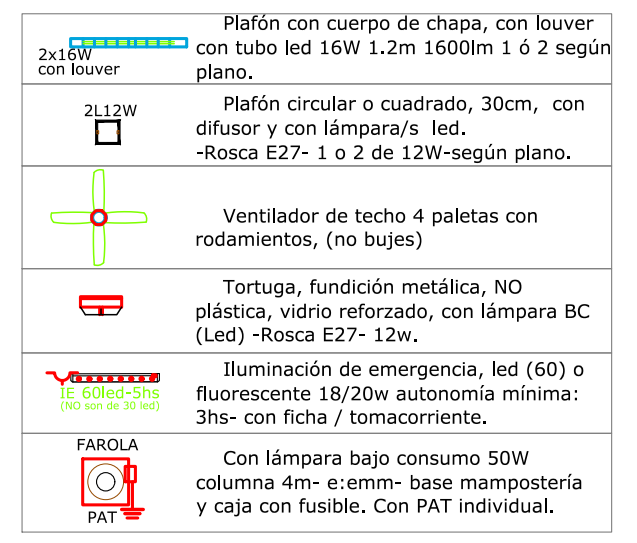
| | |
|---|---|
| 2x16W con louver | Plafón con cuerpo de chapa, con louver con tubo led 16W 1.2m 1600lm 1 ó 2 según plano. |
| 2L12W | Plafón circular o cuadrado, 30cm, con difusor y con lámpara/s led. -Rosca E27- 1 o 2 de 12W-según plano. |
| | Ventilador de techo 4 paletas con rodamientos, (no bujes) |
| | Tortuga, fundición metálica, NO plástica, vidrio reforzado, con lámpara BC (Led) -Rosca E27- 12w. |
| IE 60led-5hs (NO son de 30 led) | Iluminación de emergencia, led (60) o fluorescente 18/20w autonomía mínima: 3hs- con ficha / tomacorriente. |
| FAROLA PAT | Con lámpara bajo consumo 50W columna 4m- e:emm- base mampostería y caja con fusible. Con PAT individual. |